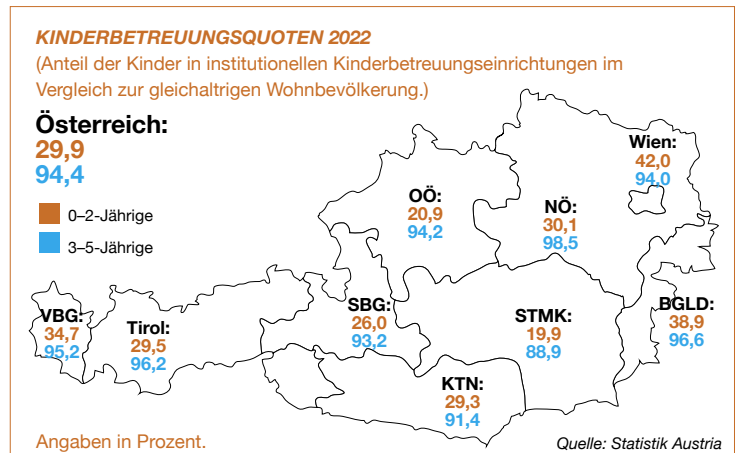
KINDERBETREUUNGSQUOTEN 2022
(Anteil der Kinder in institutionellen Kinderbetreuungseinrichtungen im Vergleich zur gleichaltrigen Wohnbevölkerung.)

Österreich:
29,9
94,4

0–2-Jährige
3–5-Jährige

Wien:
42,0
94,0

OÖ:
20,9
94,2

NÖ:
30,1
98,5

VBG:
34,7
95,2

Tirol:
29,5
96,2

SBG:
26,0
93,2

STMK:
19,9
88,9

BGLD:
38,9
96,6

KTN:
29,3
91,4

Angaben in Prozent.

Quelle: Statistik Austria